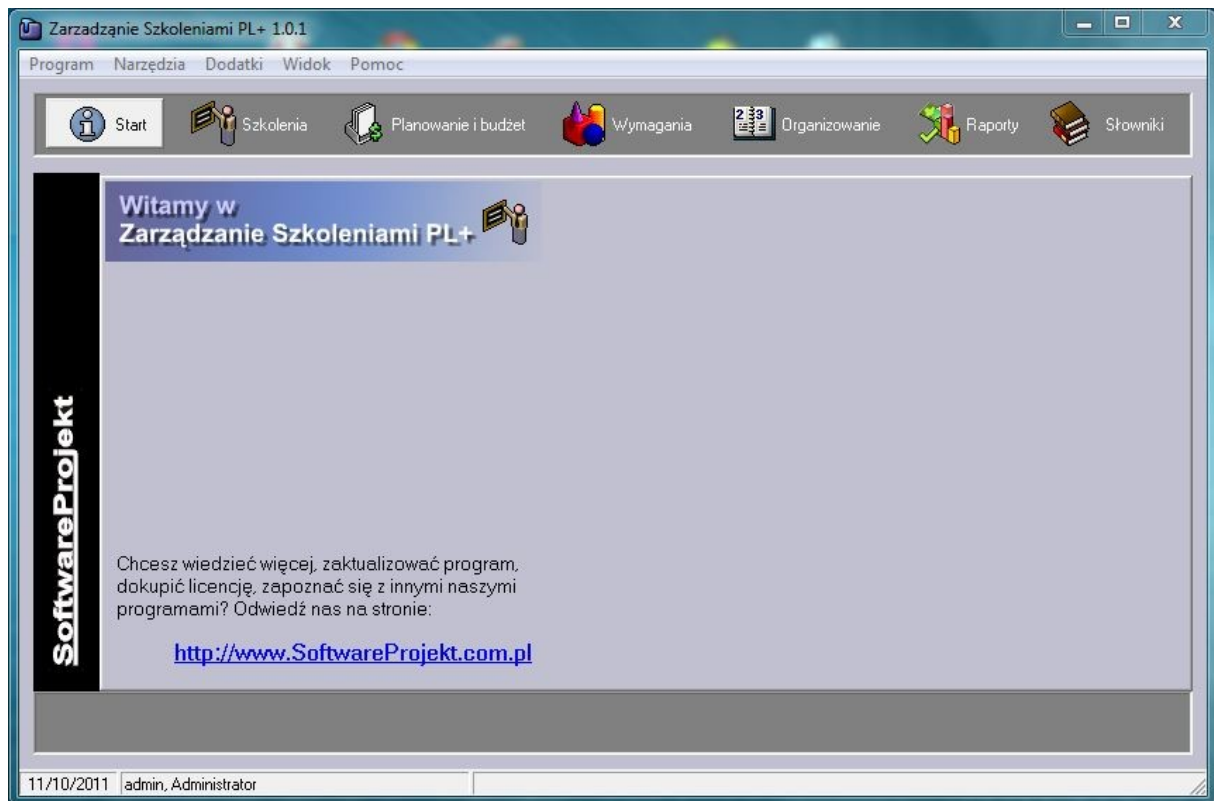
Zarzadzanie Szkoleniami PL+ 1.0.1

Program Narzędzia Dodatki Widok Pomoc

Start Szkolenia Planowanie i budżet Wymagania Organizowanie Raporty Słowniki

SoftwareProjekt

Witamy w
Zarządzanie Szkoleniami PL+

Chcesz wiedzieć więcej, zaktualizować program, dokupić licencję, zapoznać się z innymi naszymi programami? Odwiedź nas na stronie:

http://www.SoftwareProjekt.com.pl

11/10/2011 admin, Administrator